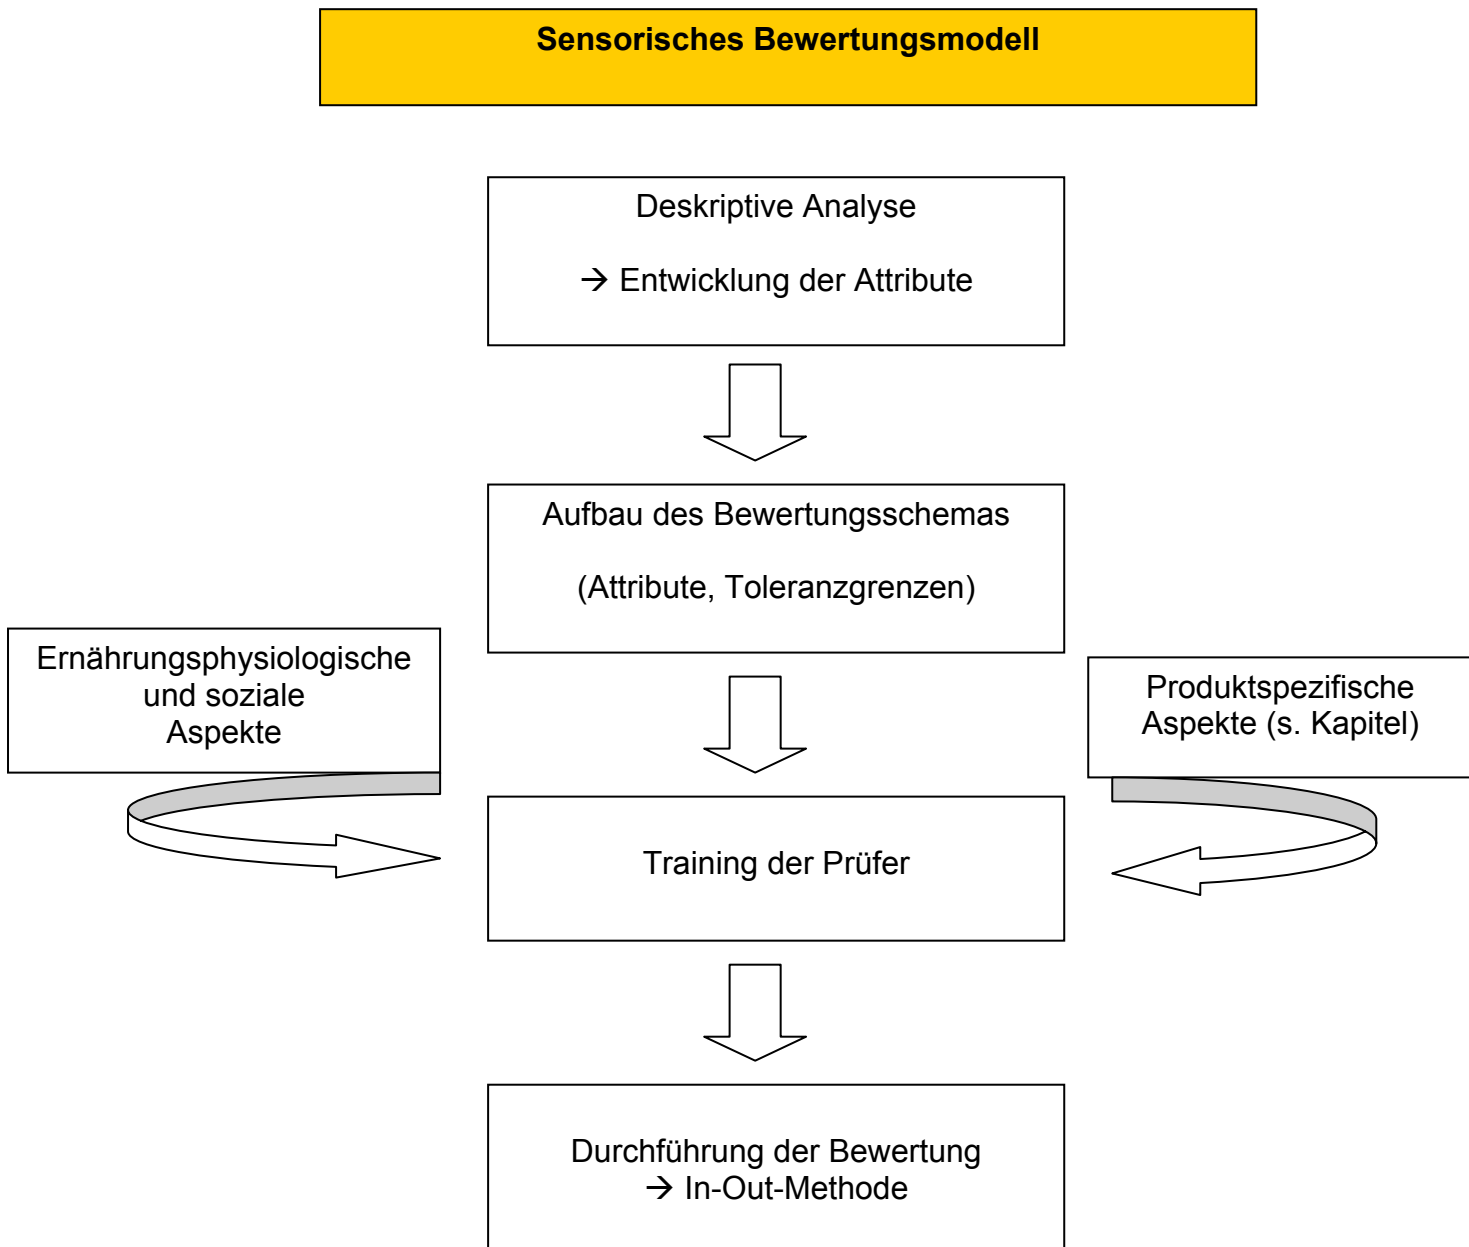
Sensorisches Bewertungsmodell

Deskriptive Analyse

→ Entwicklung der Attribute

Aufbau des Bewertungsschemas

(Attribute, Toleranzgrenzen)

Ernährungsphysiologische und soziale Aspekte

Produktspezifische Aspekte (s. Kapitel)

Training der Prüfer

Durchführung der Bewertung
→ In-Out-Methode